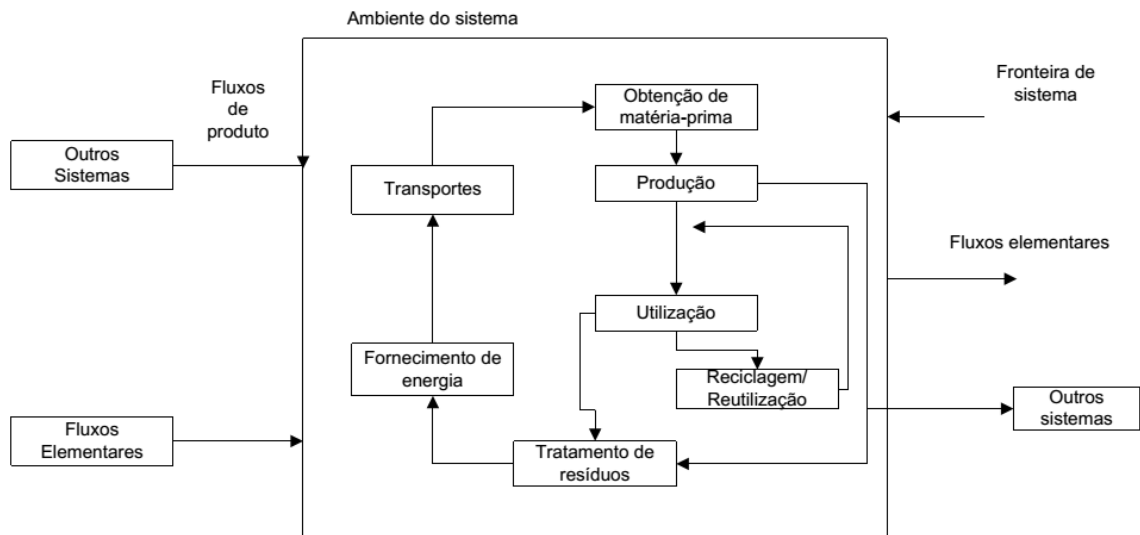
Ambiente do sistema

Fluxos de produto

Fronteira de sistema

Outros Sistemas

Obtenção de matéria-prima

Transportes

Produção

Fluxos elementares

Utilização

Fornecimento de energia

Reciclagem/ Reutilização

Outros sistemas

Fluxos Elementares

Tratamento de resíduos